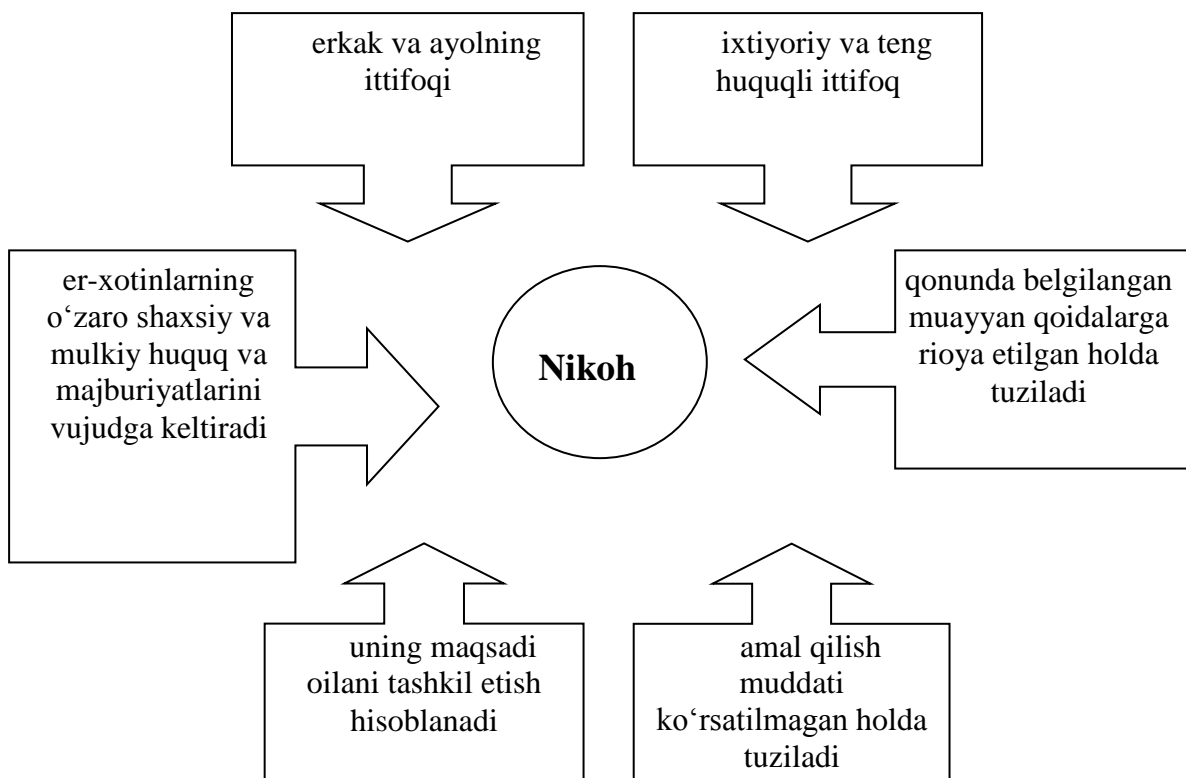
erkak va ayolning ittifoqi

ixtiyoriy va teng huquqli ittifoq

er-xotinlarning o‘zaro shaxsiy va mulkiy huquq va majburiyatlarini vujudga keltiradi

Nikoh

qonunda belgilangan muayyan qoidalarga rioya etilgan holda tuziladi

uning maqsadi oilani tashkil etish hisoblanadi

amal qilish muddati ko‘rsatilmagan holda tuziladi